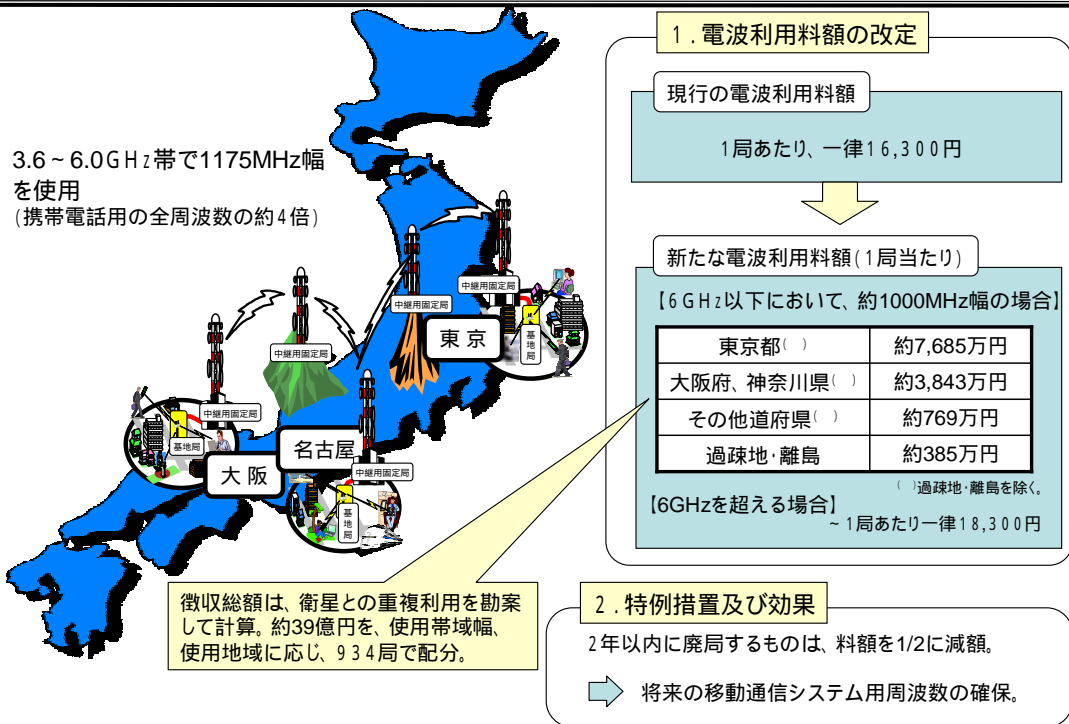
3.6～6.0GHz帯で1175MHz幅を使用
(携帯電話用の全周波数の約4倍)

中継用固定局
中継用固定局
中継用固定局
中継用固定局
中継用固定局
基地局
基地局
基地局
東京
名古屋
大阪

1.電波利用料額の改定

現行の電波利用料額

1局あたり、一律16,300円

新たな電波利用料額(1局当たり)

【6GHz以下において、約1000MHz幅の場合】

| 東京都( ) | 約7,685万円 |
|---|---|
| 大阪府、神奈川県( ) | 約3,843万円 |
| その他道府県( ) | 約769万円 |
| 過疎地･離島 | 約385万円 |

( )過疎地･離島を除く。

【6GHzを超える場合】
～1局あたり一律18,300円

徴収総額は、衛星との重複利用を勘案して計算。約39億円を、使用帯域幅、使用地域に応じ、934局で配分。

2.特例措置及び効果

2年以内に廃局するものは、料額を1/2に減額。

将来の移動通信システム用周波数の確保。